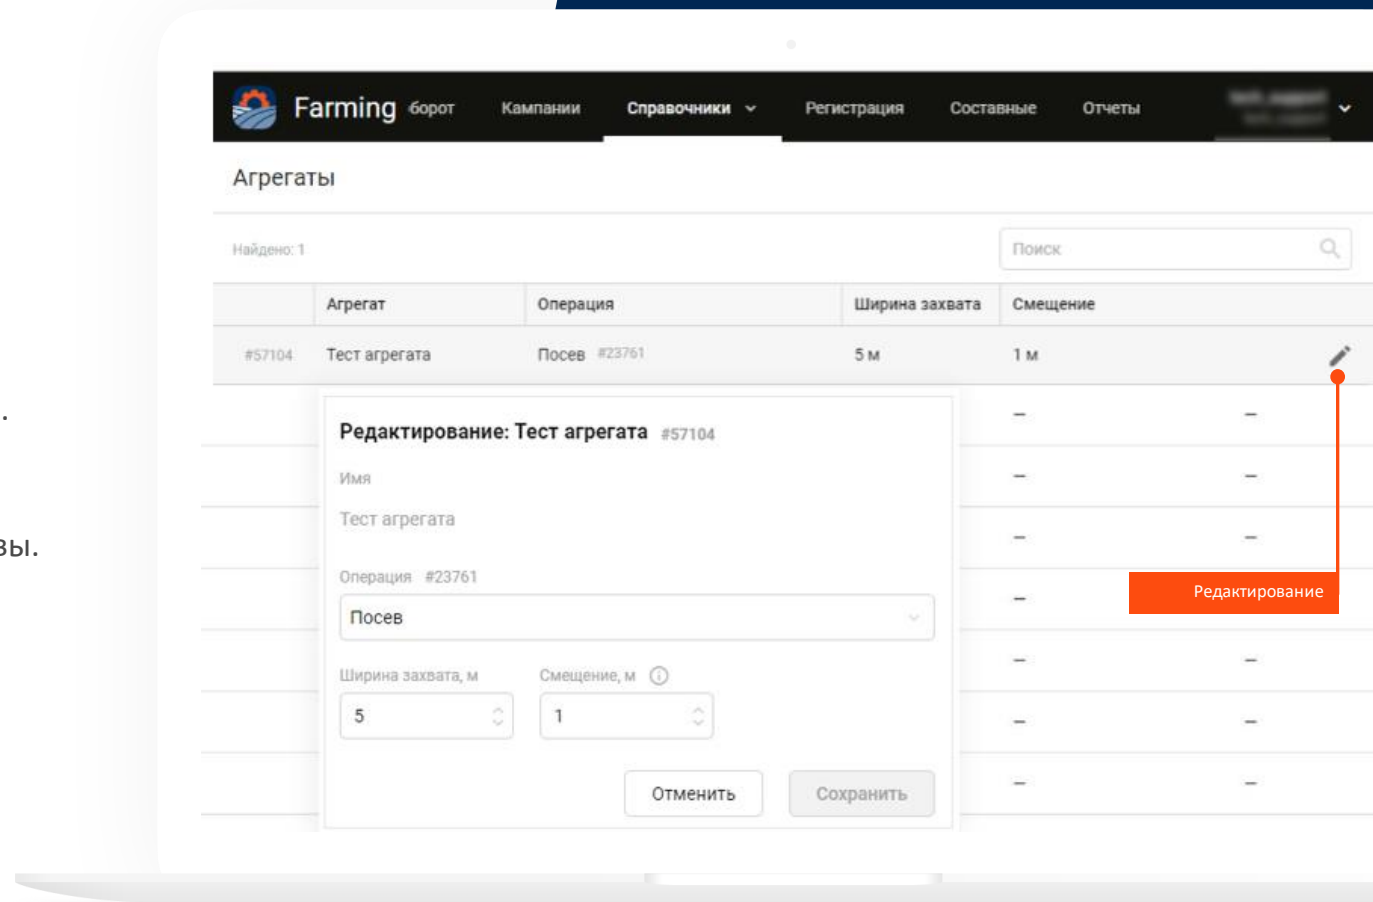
Farming бopot Кампании Справочники Регистрация Составные Отчеты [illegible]

Агрегаты

Найдено: 1

Поиск

| | Агрегат | Операция | Ширина захвата | Смещение |
|---|---|---|---|---|
| #57104 | Тест агрегата | Посев #23761 | 5 м | 1 м |

Редактирование: Тест агрегата #57104

Имя

Тест агрегата

Операция #23761

Посев

Ширина захвата, м

5

Смещение, м

1

Отменить

Сохранить

Редактирование

.

вы.